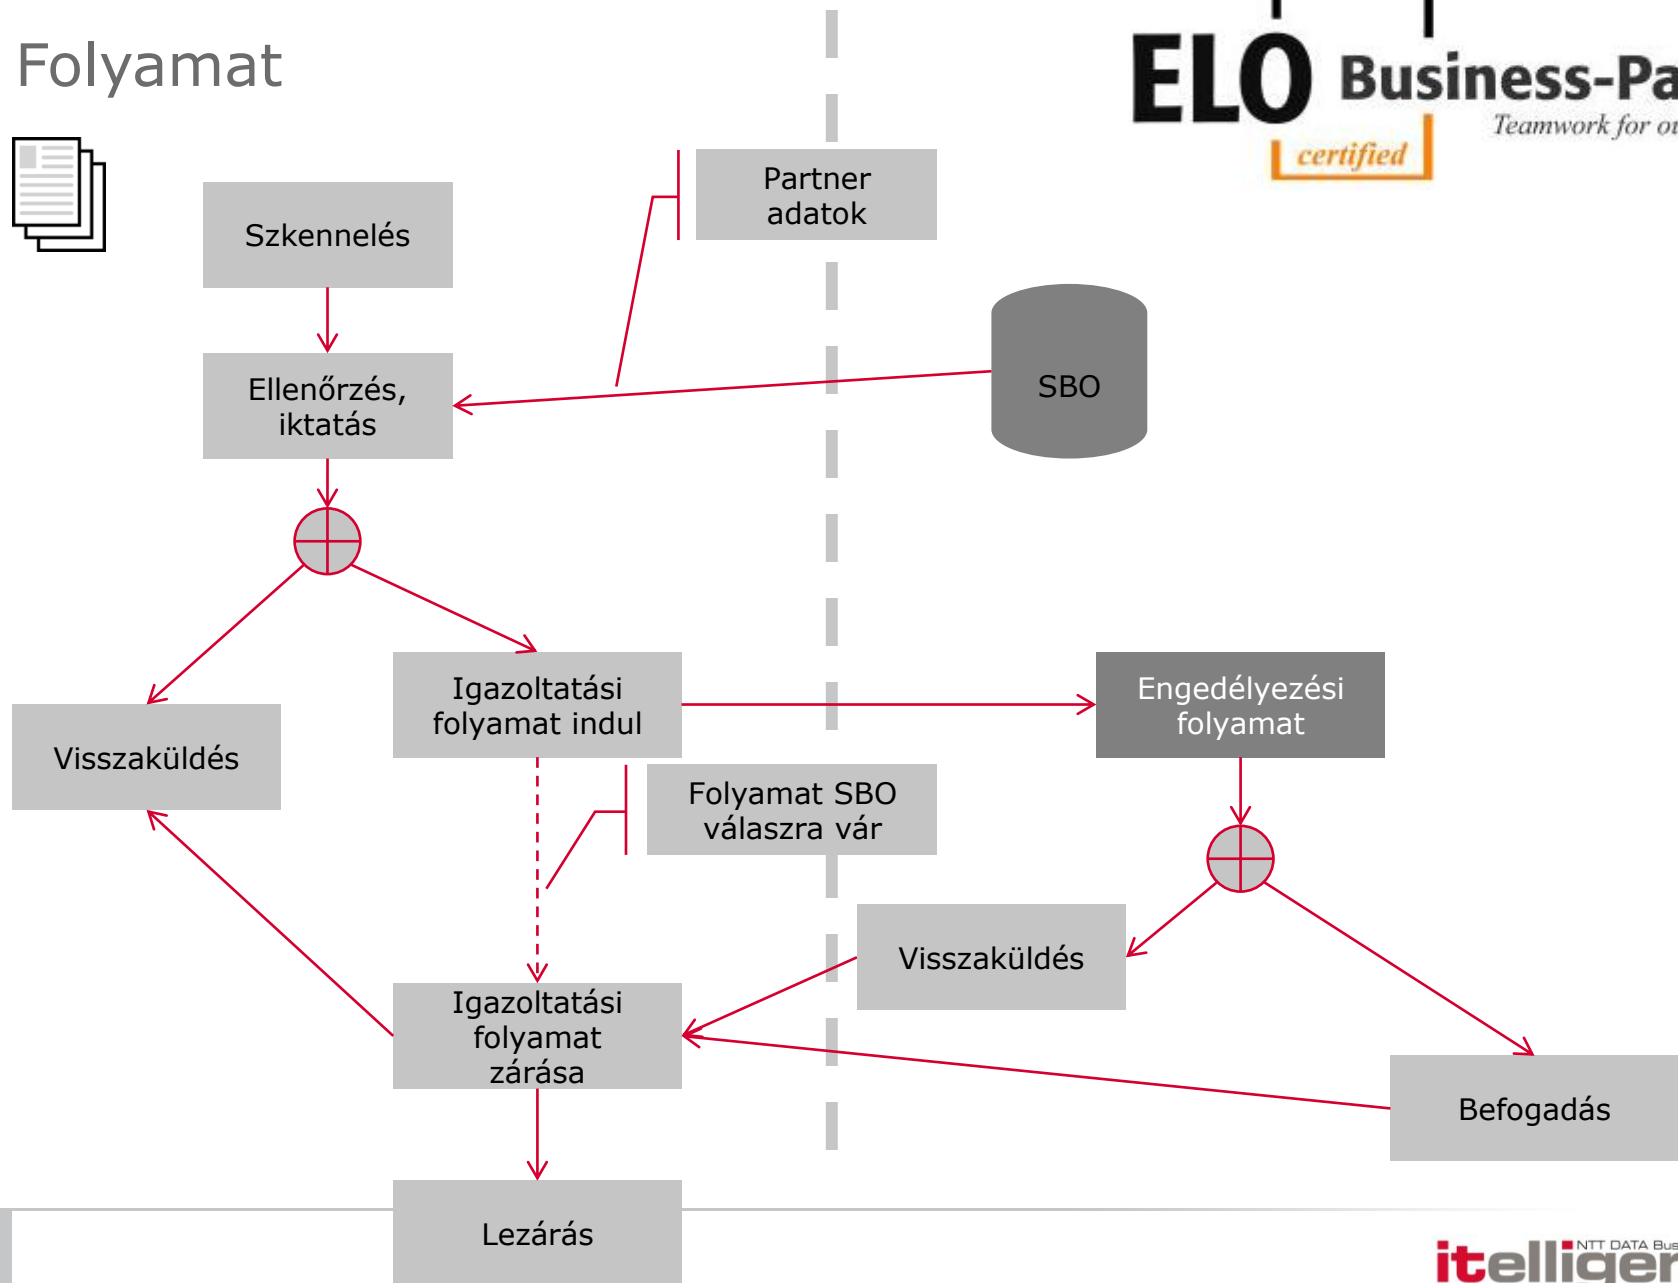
Folyamat

ELO Business-Pa
Teamwork for ou
certified

Szkennelés

Partner adatok

SBO

Ellenőrzés, iktatás

Igazoltatási folyamat indul

Engedélyezési folyamat

Visszaküldés

Folyamat SBO válaszra vár

Visszaküldés

Igazoltatási folyamat zárása

Befogadás

Lezárás

itelliger
NTT DATA Bus